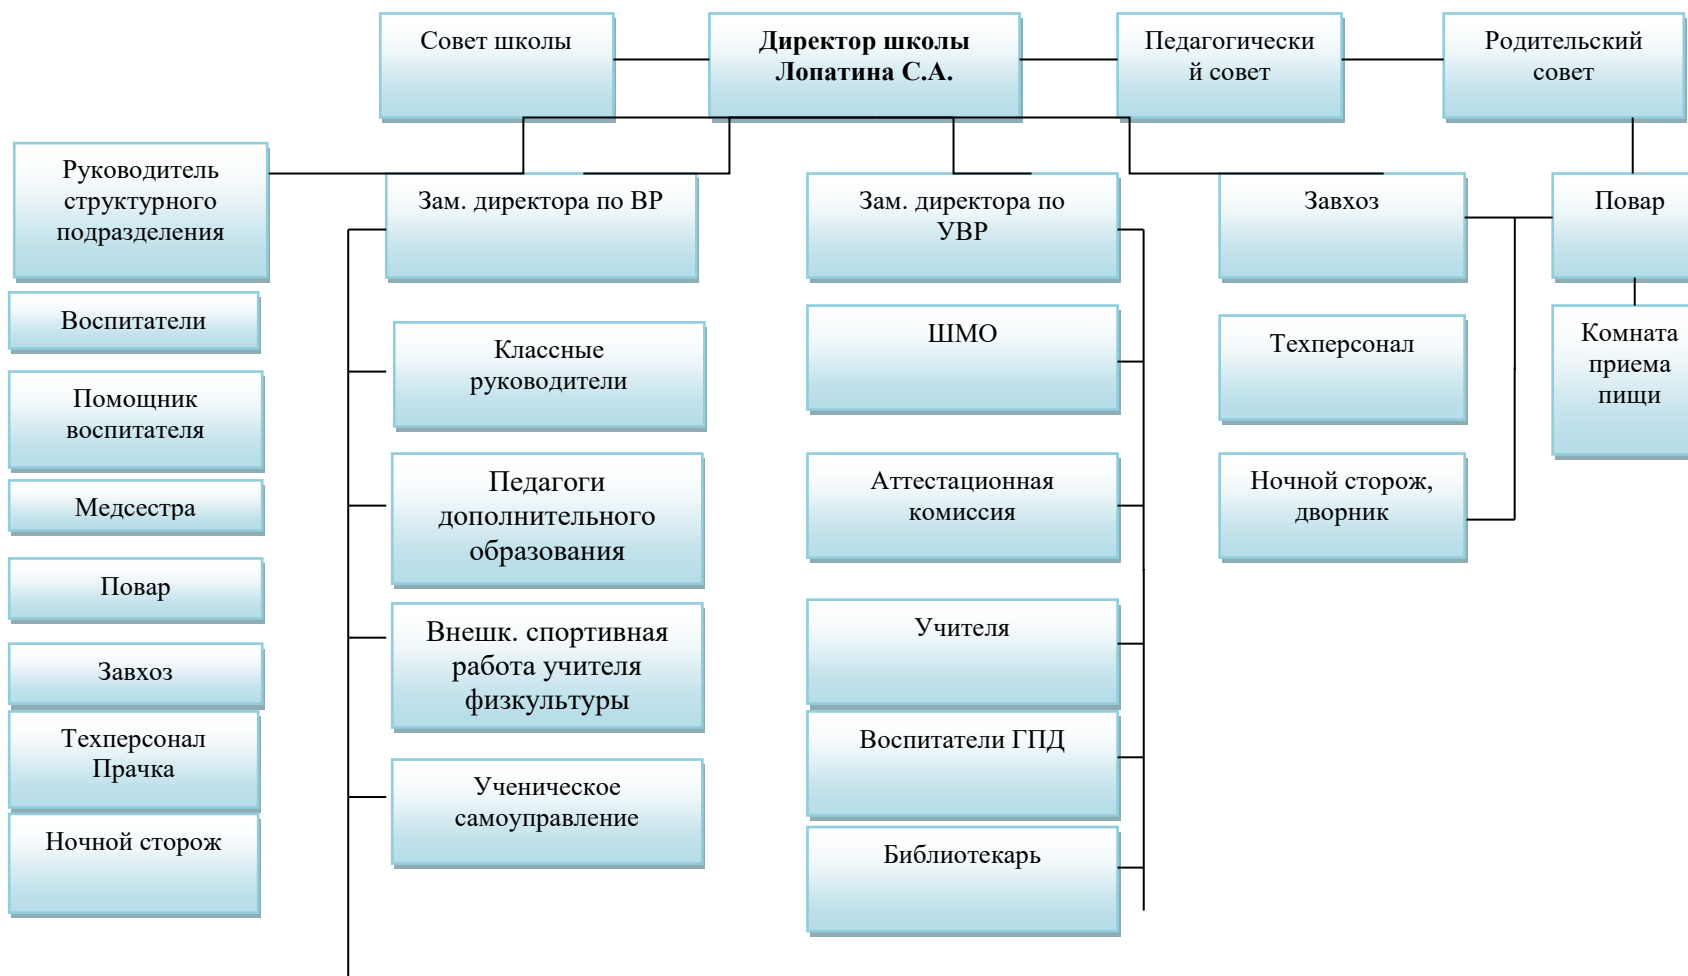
Совет школы

**Директор школы Лопатина С.А.**

Педагогический совет

Родительский совет

Руководитель структурного подразделения

Зам. директора по ВР

Зам. директора по УВР

Завхоз

Повар

Воспитатели

Помощник воспитателя

Медсестра

Повар

Завхоз

Техперсонал Прачка

Ночной сторож

Классные руководители

Педагоги дополнительного образования

Внешк. спортивная работа учителя физкультуры

Ученическое самоуправление

ШМО

Аттестационная комиссия

Учителя

Воспитатели ГПД

Библиотекарь

Техперсонал

Ночной сторож, дворник

Комната приема пищи